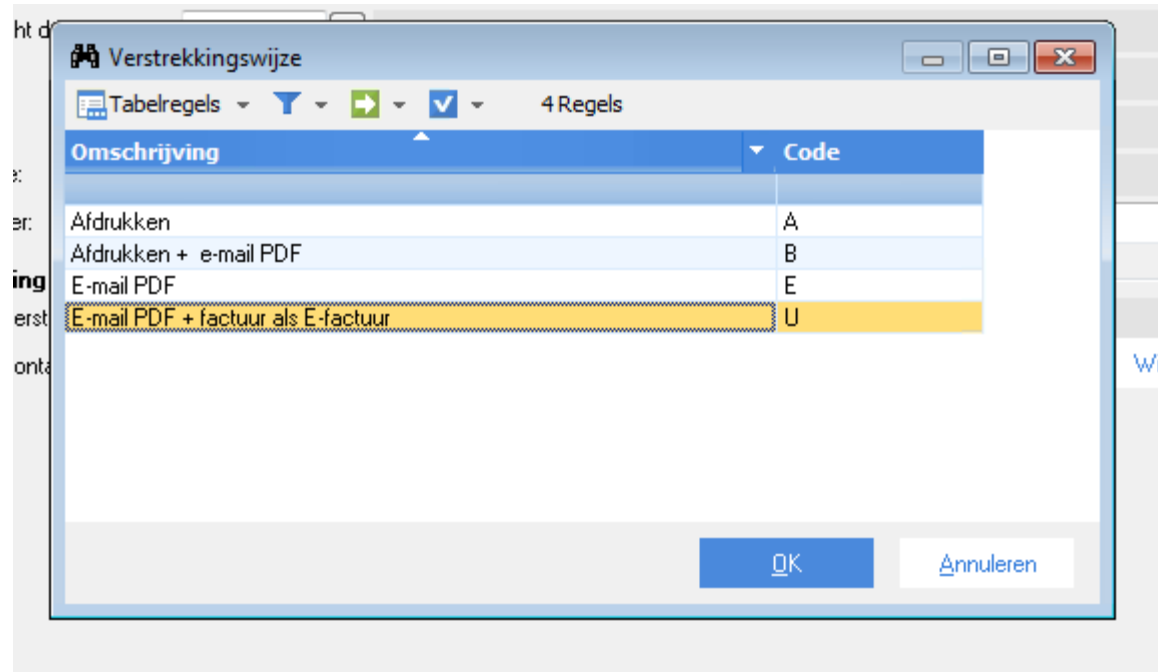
ht d

e:

er:

ing

erst

onta

W

Verstrekkingswijze

Tabelregels 4 Regels

| Omschrijving | Code |
|---|---|
| | |
| Afdrukken | A |
| Afdrukken + e-mail PDF | B |
| E-mail PDF | E |
| E-mail PDF + factuur als E-factuur | U |

OK Annuleren